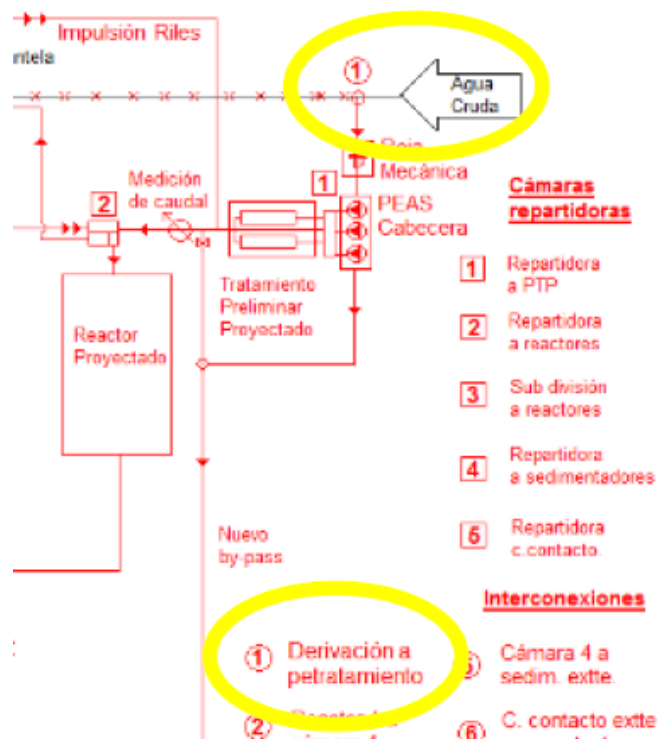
Impulsión Riles
ntela
①
Agua Cruda
Reja Mecánica
1
PEAS Cabecera
Medición de caudal
2
Tratamiento Preliminar Proyectado
Reactor Proyectado
Nuevo by-pass

Cámaras repartidoras
1 Repartidora a PTP
2 Repartidora a reactores
3 Sub división a reactores
4 Repartidora a sedimentadores
5 Repartidora c.contacto

Interconexiones
① Derivación a petratamiento
⑤ Cámara 4 a sedim. extte.
② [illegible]
⑥ C. contacto extte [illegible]